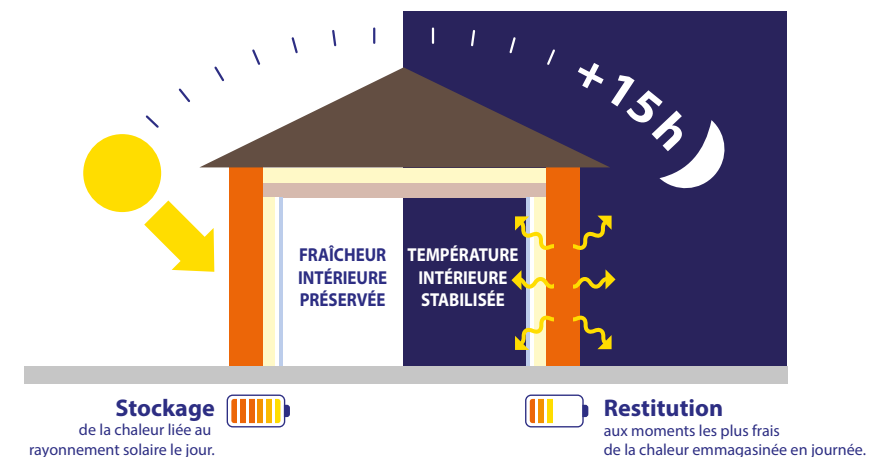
+15h

FRAÎCHEUR INTÉRIEURE PRÉSERVÉE

TEMPÉRATURE INTÉRIEURE STABILISÉE

Stockage
de la chaleur liée au rayonnement solaire le jour.

Restitution
aux moments les plus frais de la chaleur emmagasinée en journée.